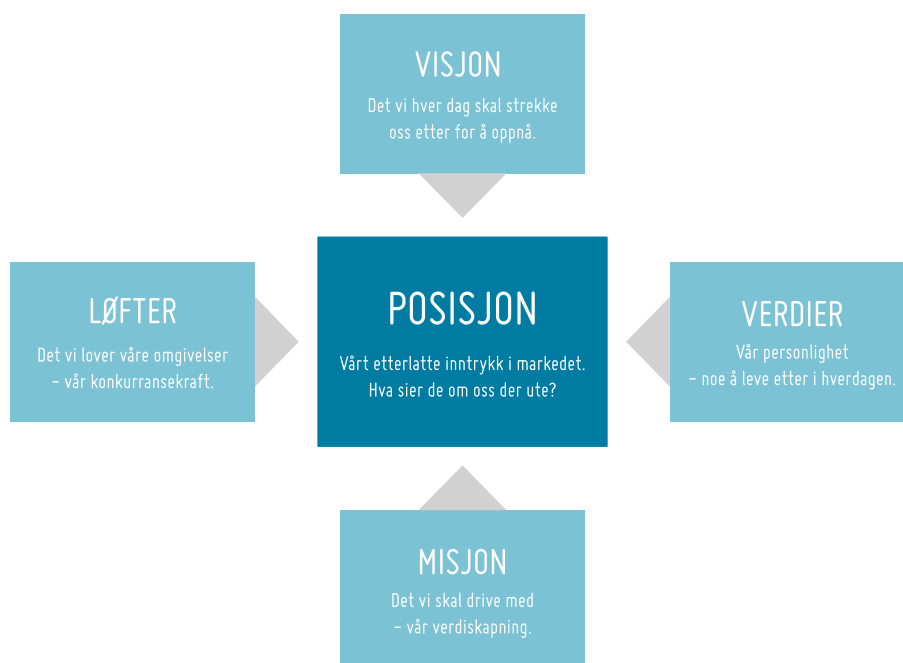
VISJON

Det vi hver dag skal strekke oss etter for å oppnå.

LØFTER

Det vi lover våre omgivelser – vår konkurransekraft.

POSISJON

Vårt etterlatte inntrykk i markedet. Hva sier de om oss der ute?

VERDIER

Vår personlighet – noe å leve etter i hverdagen.

MISJON

Det vi skal drive med – vår verdiskapning.